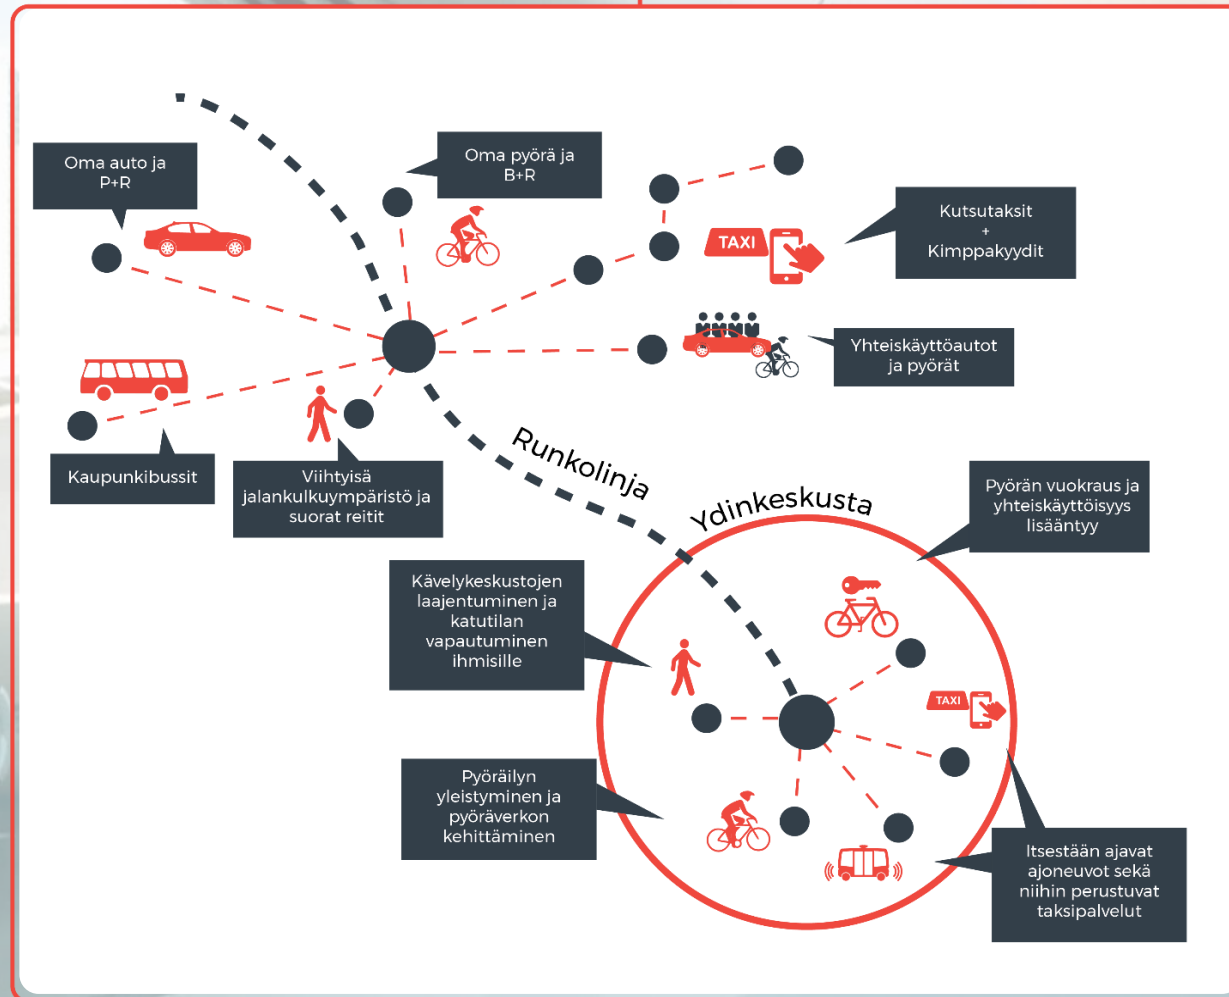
Oma auto ja P+R

Oma pyörä ja B+R

TAXI

Kutsutaksit + Kimppakyydit

Yhteiskäyttöautot ja pyörät

Kaupunkibussit

Viihtyisä jalankulkuympäristö ja suorat reitit

Runkolinja

Ydinkeskusta

Pyörän vuokraus ja yhteiskäyttöisyys lisääntyy

Kävelykeskustojen laajentuminen ja katutilan vapautuminen ihmisille

TAXI

Pyöräilyn yleistyminen ja pyöräverkon kehittäminen

Itsestään ajavat ajoneuvot sekä niihin perustuvat taksipalvelut